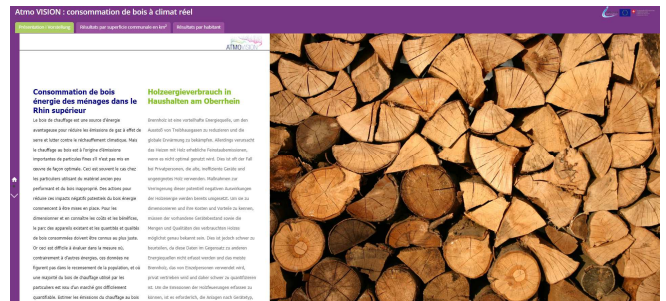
Atmo VISION : consommation de bois à climat réel

Présentation / Vorstellung | Résultats par superficie communale en km² | Résultats par habitant

ATMO VISION

Consommation de bois énergie des ménages dans le Rhin supérieur

Le bois de chauffage est une source d'énergie avantageuse pour réduire les émissions de gaz à effet de serre et lutter contre le réchauffement climatique. Mais le chauffage au bois est à l'origine d'émissions importantes de particules fines s'il n'est pas mis en oeuvre de façon optimale. Ceci est souvent le cas chez les particuliers utilisant du matériel ancien peu performant et du bois inapproprié. Des actions pour réduire ses impacts négatifs potentiels du bois énergie commencent à être mises en place. Pour les dimensionner et en connaître les coûts et les bénéfices, le parc des appareils existant et les quantités et qualités de bois consommées doivent être connus au plus juste. Or ceci est difficile à évaluer dans la mesure où, contrairement à d'autres énergies, ces données ne figurent pas dans le recensement de la population, et car une majorité du bois de chauffage obtenu par les particuliers est issu d'un marché gris difficilement quantifiable. Estimer les émissions du chauffage au bois

Holzenergieverbrauch in Haushalten am Oberrhein

Brennholz ist eine vorteilhafte Energiequelle, um den Ausstoß von Treibhausgasen zu reduzieren und die globale Erwärmung zu bekämpfen. Allerdings verursacht das Heizen mit Holz erhebliche Feinstaubemissionen, wenn es nicht optimal genutzt wird. Dies ist oft der Fall bei Privatpersonen, die alte, ineffiziente Geräte und ungeeignetes Holz verwenden. Maßnahmen zur Verringerung dieser potentiell negativen Auswirkungen der Holzenergie werden bereits umgesetzt. Um sie zu dimensionieren und ihre Kosten und Vorteile zu kennen, müssen der vorhandene Gerätebestand sowie die Mengen und Qualitäten des verbrauchten Holzes möglichst genau bekannt sein. Dies ist jedoch schwer zu beurteilen, da diese Daten im Gegensatz zu anderen Energiequellen nicht erfasst werden und das meiste Brennholz, das von Einzelpersonen verwendet wird, privat vertrieben wird und daher schwer zu quantifizieren ist. Um die Emissionen der Holzfeuerungen erfassen zu können, ist es erforderlich, die Anlagen nach Gerätetyp,